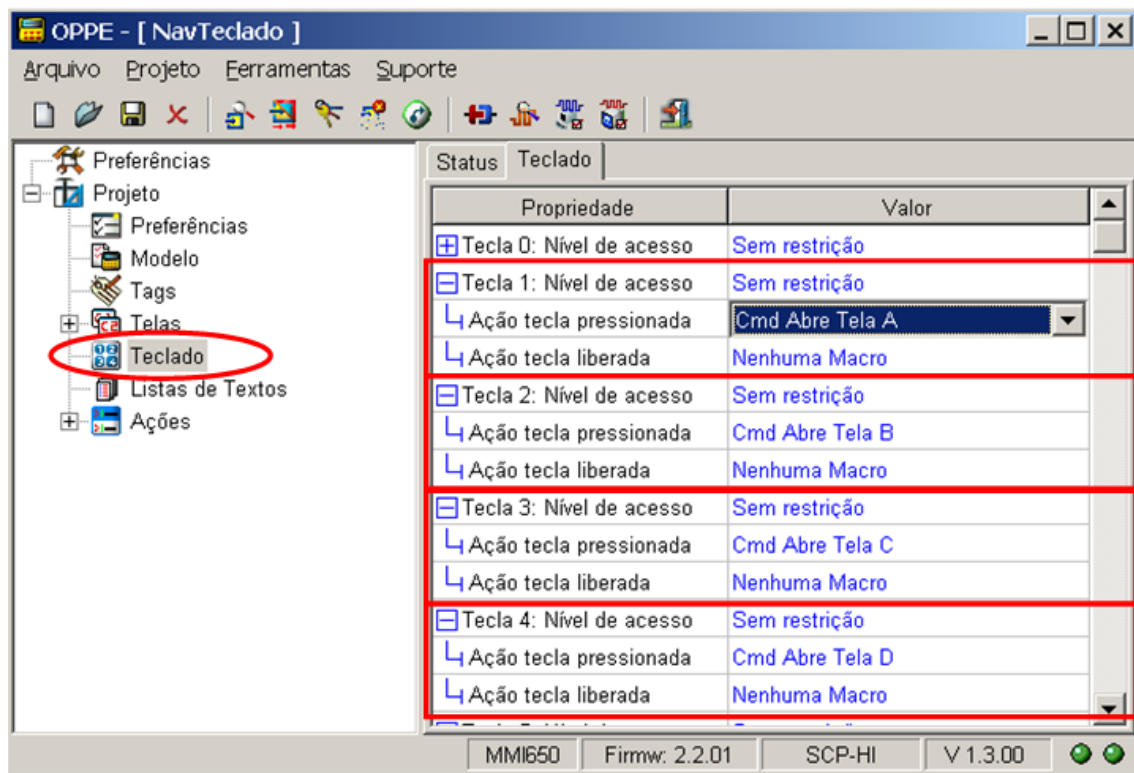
OPPE - [ NavTeclado ]

Arquivo Projeto Ferramentas Suporte

Preferências
Projeto
Preferências
Modelo
Tags
Telas
Teclado
Listas de Textos
Ações

Status Teclado

| Propriedade | Valor |
|---|---|
| Tecla 0: Nível de acesso | Sem restrição |
| Tecla 1: Nível de acesso | Sem restrição |
| Ação tecla pressionada | Cmd Abre Tela A |
| Ação tecla liberada | Nenhuma Macro |
| Tecla 2: Nível de acesso | Sem restrição |
| Ação tecla pressionada | Cmd Abre Tela B |
| Ação tecla liberada | Nenhuma Macro |
| Tecla 3: Nível de acesso | Sem restrição |
| Ação tecla pressionada | Cmd Abre Tela C |
| Ação tecla liberada | Nenhuma Macro |
| Tecla 4: Nível de acesso | Sem restrição |
| Ação tecla pressionada | Cmd Abre Tela D |
| Ação tecla liberada | Nenhuma Macro |
| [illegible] | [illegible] |

MMI650 Firmw: 2.2.01 SCP-HI V 1.3.00